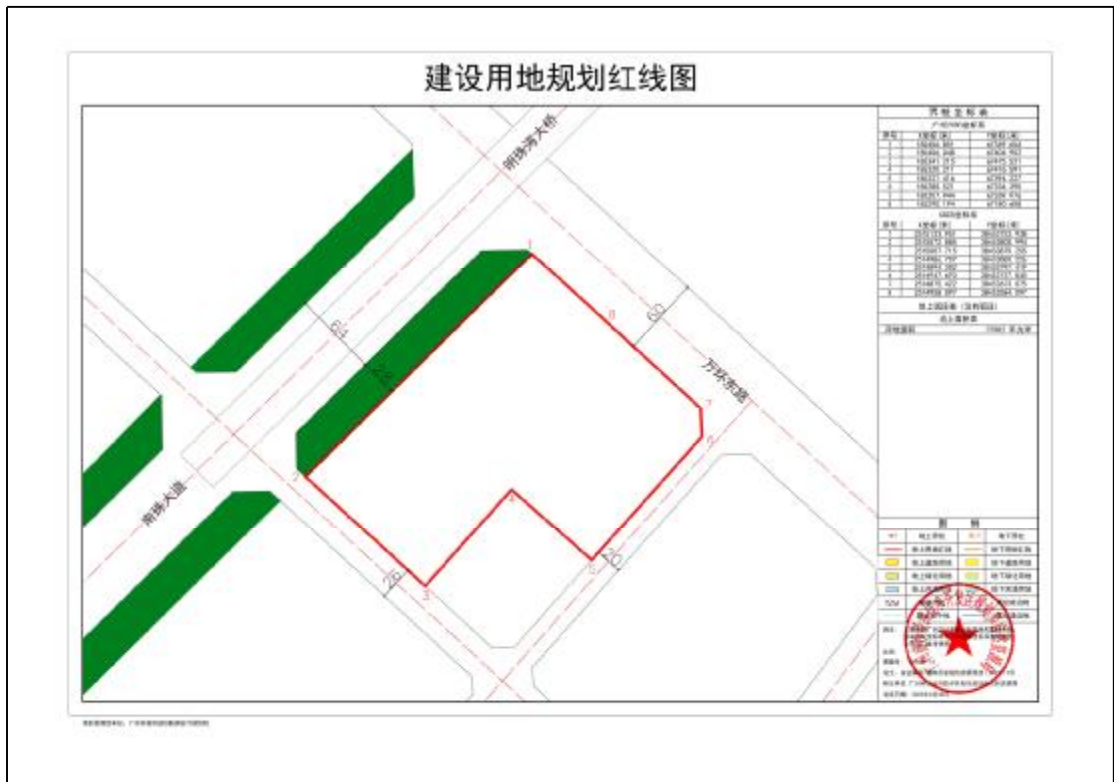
建设用地规划红线图

南珠涌大桥

万环东路

南珠大道

60

60

25

20

1

2

3

4

5

6

7

8

界 址 坐 标 表

| 序号 | X坐标(米) | Y坐标(米) |
|---|---|---|
| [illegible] | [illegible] | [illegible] |

用地面积 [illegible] 平方米

图 例

地上用地

地上用地红线

地上道路用地

地上绿化用地

地下用地

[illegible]